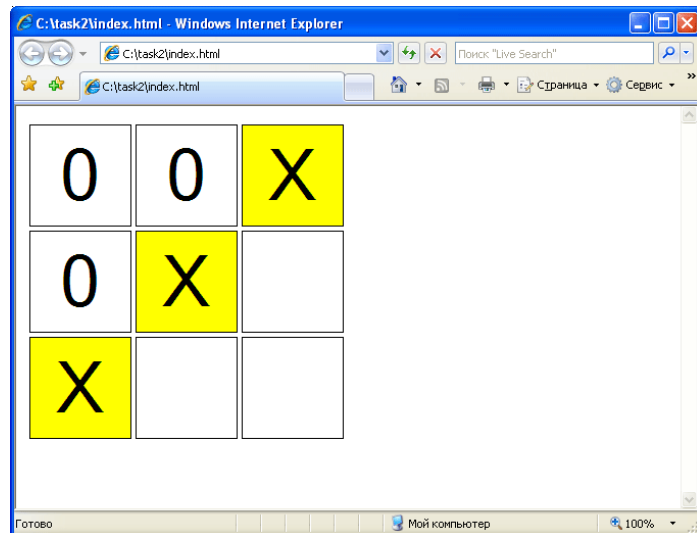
C:\task2\index.html - Windows Internet Explorer

C:\task2\index.html

Поиск "Live Search"

C:\task2\index.html

Страница ▾ Сервис ▾

| 0 | 0 | X |
|---|---|---|
| 0 | X |  |
| X |  |  |

Готово

Мой компьютер

100%